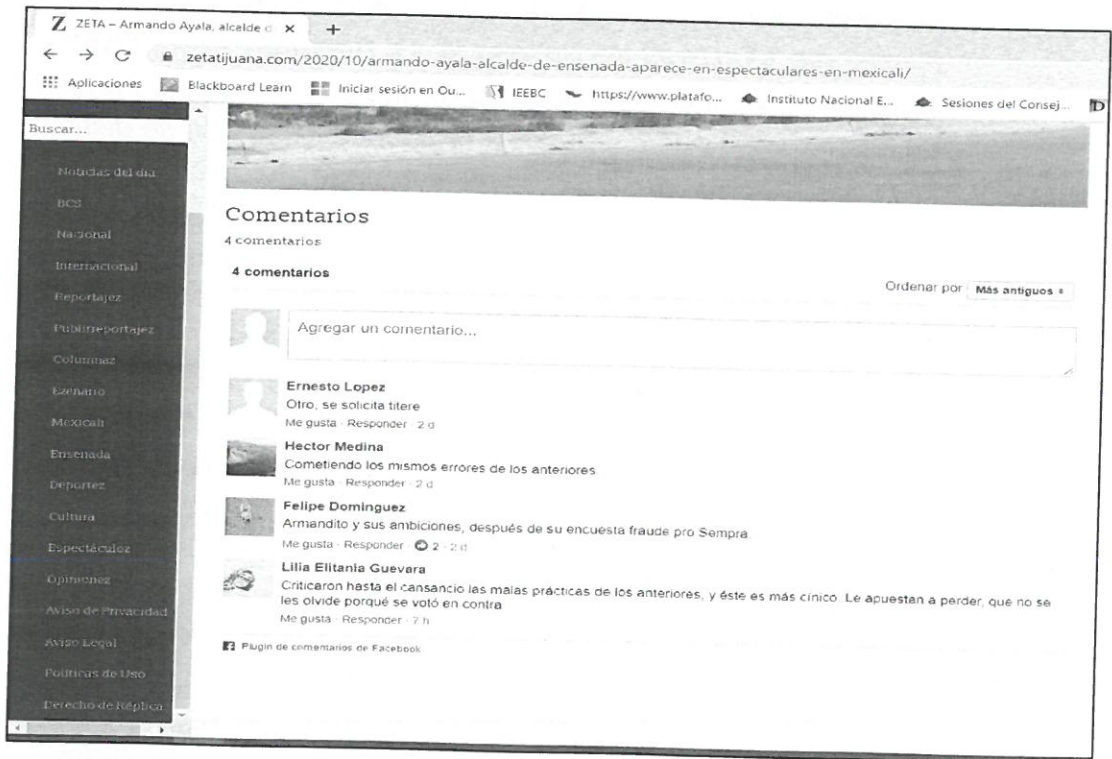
Z ZETA – Armando Ayala, alcalde d ×
+
← → C zetatijuana.com/2020/10/armando-ayala-alcalde-de-ensenada-aparece-en-espectaculares-en-mexicali/
Aplicaciones Blackboard Learn Iniciar sesión en Ou... IEEBC https://www.platafo... Instituto Nacional E... Sesiones del Consej...

Buscar...

Noticias del día
BCS
Nacional
Internacional
Reportajez
Publireportajez
Columnaz
Ezenario
Mexicali
Ensenada
Deportez
Cultura
Espectáculoz
Opinionez
Aviso de Privacidad
Aviso Legal
Políticas de Uso
Derecho de Réplica

Comentarios
4 comentarios

4 comentarios
Ordenar por Más antiguos

Agregar un comentario...

Ernesto Lopez
Otro, se solicita titere
Me gusta · Responder · 2 d

Hector Medina
Cometiendo los mismos errores de los anteriores
Me gusta · Responder · 2 d

Felipe Dominguez
Armandito y sus ambiciones, después de su encuesta fraude pro Sempra
Me gusta · Responder · 2 · 2 d

Lilia Elitania Guevara
Criticaron hasta el cansancio las malas prácticas de los anteriores, y éste es más cínico. Le apuestan a perder, que no se les olvide porqué se votó en contra
Me gusta · Responder · 7 h

Plugin de comentarios de Facebook